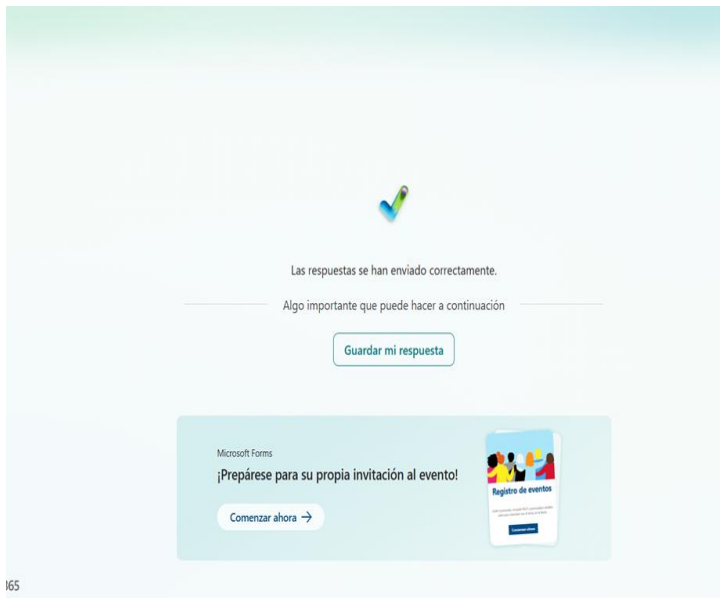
Las respuestas se han enviado correctamente.

Algo importante que puede hacer a continuación

Guardar mi respuesta

Microsoft Forms

¡Prepárese para su propia invitación al evento!

Comenzar ahora →

Registro de eventos

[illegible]

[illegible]

365